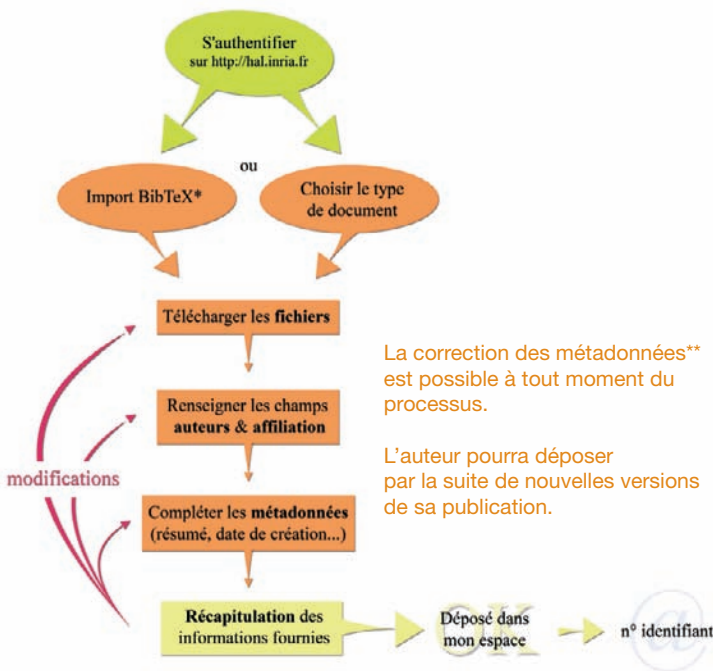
S'authentifier
sur http://hal.inria.fr

ou

Import BibTeX*

Choisir le type de document

Télécharger les **fichiers**

Renseigner les champs **auteurs & affiliation**

Compléter les **métadonnées** (résumé, date de création...)

**Récapitulation** des informations fournies

Déposé dans mon espace

OK

n° identifiant

modifications

La correction des métadonnées** est possible à tout moment du processus.

L'auteur pourra déposer par la suite de nouvelles versions de sa publication.